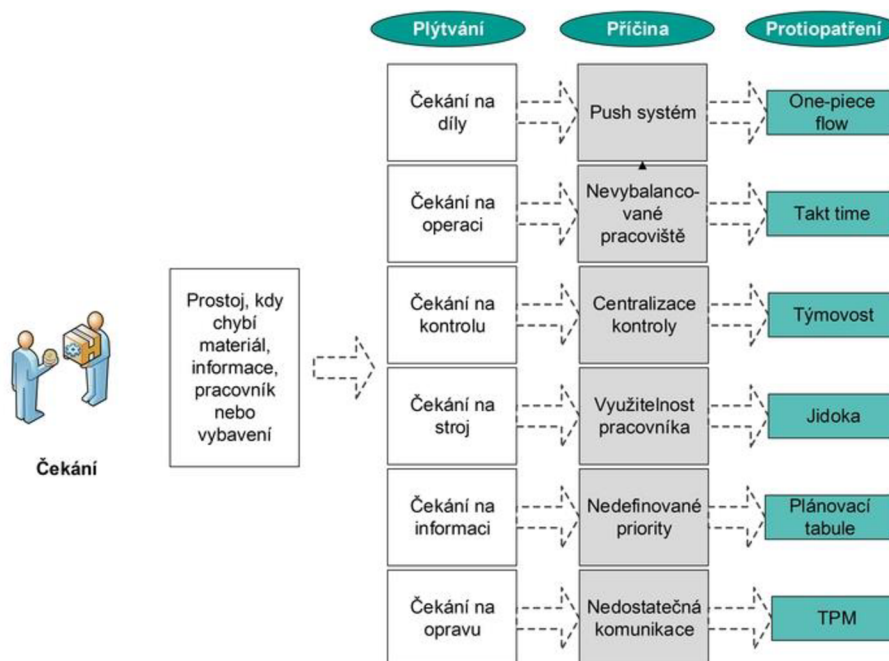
Plýtvání

Příčina

Protiopatření

Čekání

Prostoj, kdy chybí materiál, informace, pracovník nebo vybavení

Čekání na díly

Push systém

One-piece flow

Čekání na operaci

Nevybalanco-vané pracoviště

Takt time

Čekání na kontrolu

Centralizace kontroly

Týmovost

Čekání na stroj

Využitelnost pracovníka

Jidoka

Čekání na informaci

Nedefinované priority

Plánovací tabule

Čekání na opravu

Nedostatečná komunikace

TPM